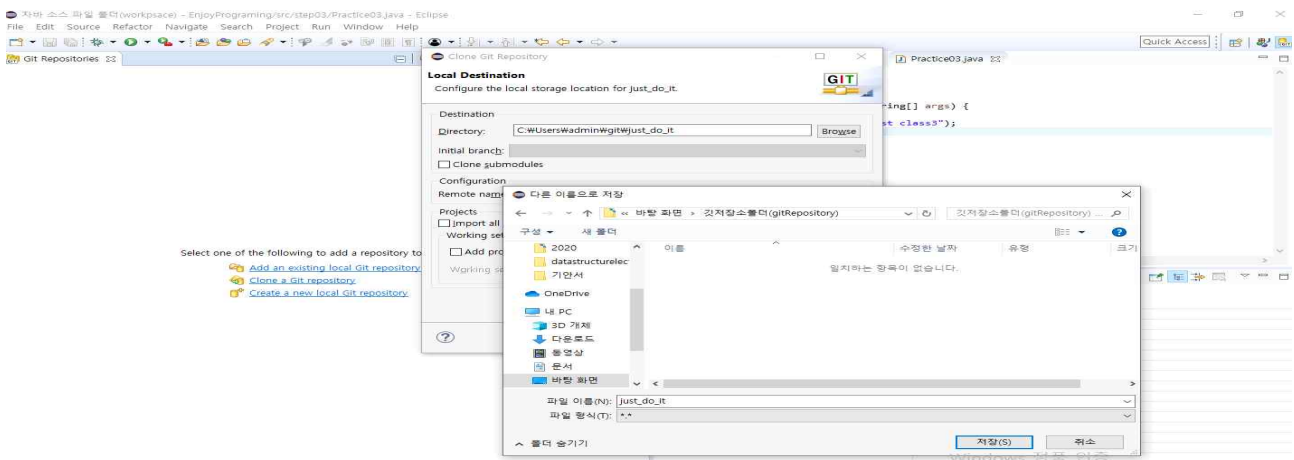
자바 소스 파일 폴더(workpsace) - EnjoyPrograming/src/step03/Practice03.java - Eclipse
File Edit Source Refactor Navigate Search Project Run Window Help
Quick Access
Git Repositories
Practice03.java
ring[] args) {
st class3");

Clone Git Repository
Local Destination
Configure the local storage location for just_do_it.
GIT
Destination
Directory: C:₩Users₩admin₩git₩just_do_it Browse
Initial branch:
Clone submodules
Configuration
Remote nam
Projects
Import all
Working se
Add pro
Working se

Select one of the following to add a repository to
Add an existing local Git repository
Clone a Git repository
Create a new local Git repository

다른 이름으로 저장
« 바탕 화면 › 깃저장소폴더(gitRepository)
깃저장소폴더(gitRepository) ...
구성 ▾ 새 폴더
2020
datastructurelec
기안서
OneDrive
내 PC
3D 개체
다운로드
동영상
문서
바탕 화면
이름 수정한 날짜 유형 크기
일치하는 항목이 없습니다.
파일 이름(N): just_do_it
파일 형식(T): *.*
폴더 숨기기
저장(S) 취소
Windows 정품 인증